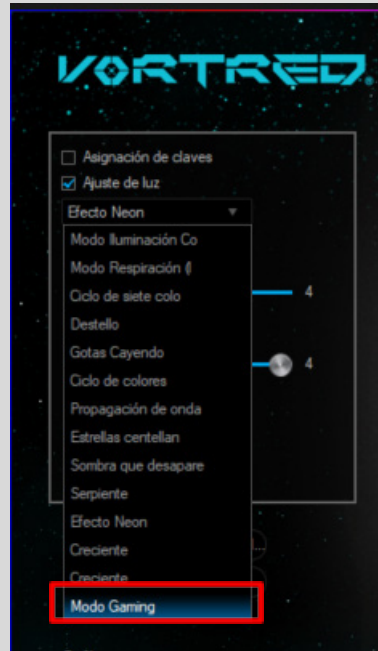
VORTRED

Asignación de claves
Ajuste de luz
Efecto Neon
Modo Iluminación Co
Modo Respiración (
Ciclo de siete colo
Destello
Gotas Cayendo
Ciclo de colores
Propagación de onda
Estrellas centellan
Sombra que desapare
Serpiente
Efecto Neon
Creciente
Creciente
Modo Gaming

4

4